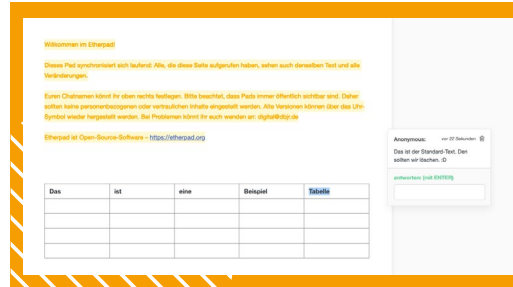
Willkommen im Etherpad!

Dieses Pad synchronisiert sich laufend: Alle, die diese Seite aufgerufen haben, sehen auch denselben Text und alle Veränderungen.

Euren Chatnamen könnt ihr oben rechts festlegen. Bitte beachtet, dass Pads immer öffentlich sichtbar sind. Daher sollten keine personenbezogenen oder vertraulichen Inhalte eingestellt werden. Alte Versionen können über das Uhr-Symbol wieder hergestellt werden. Bei Problemen könnt ihr euch wenden an: digital@dbjr.de

Etherpad ist Open-Source-Software - https://etherpad.org

| Das | ist | eine | Beispiel | Tabelle |
|---|---|---|---|---|
| | | | | |
| | | | | |
| | | | | |
| | | | | |

Anonymous: vor 20 Sekunden
Das ist der Standard-Text. Den sollten wir löschen. :D

antworten: (mit ENTER)